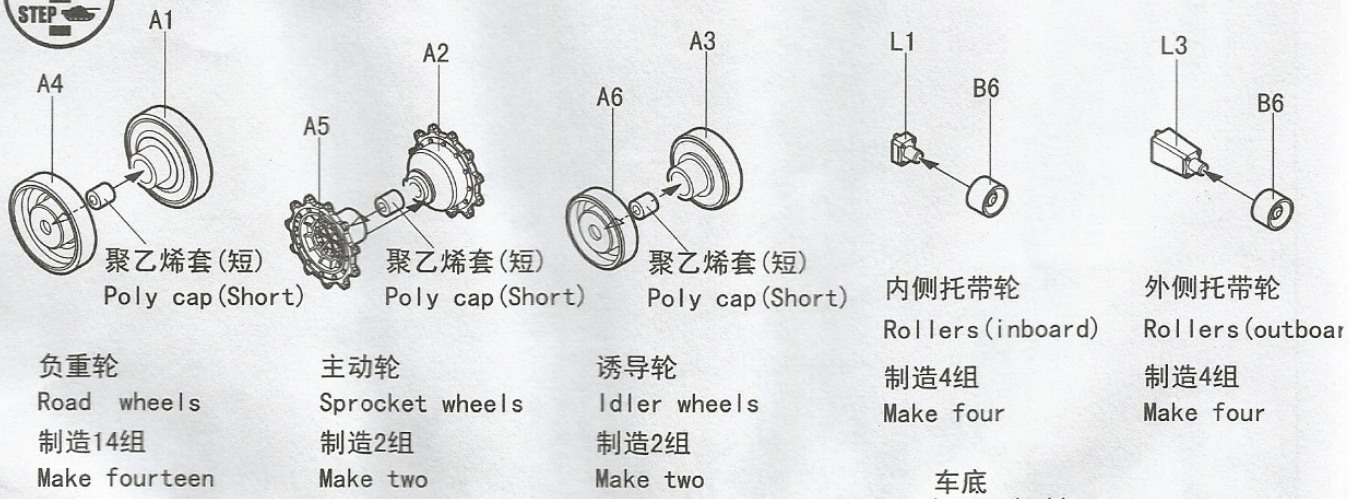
STEP

A1
A4
聚乙烯套(短)
Poly cap(Short)

A2
A5
聚乙烯套(短)
Poly cap(Short)

A3
A6
聚乙烯套(短)
Poly cap(Short)

L1
B6
内侧托带轮
Rollers(inboard)

L3
B6
外侧托带轮
Rollers(outboar

负重轮
Road wheels
制造14组
Make fourteen

主动轮
Sprocket wheels
制造2组
Make two

诱导轮
Idler wheels
制造2组
Make two

制造4组
Make four

制造4组
Make four

车底